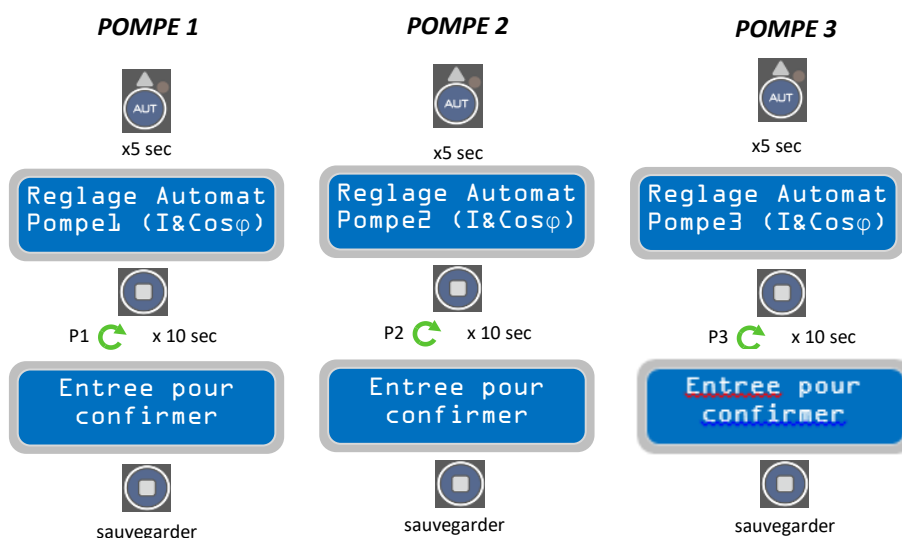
POMPE 1

AUT

x5 sec

Reglage Automat
Pompe1 (I&Cosφ)

P1 x 10 sec

Entree pour
confirmer

sauvegarder

POMPE 2

AUT

x5 sec

Reglage Automat
Pompe2 (I&Cosφ)

P2 x 10 sec

Entree pour
confirmer

sauvegarder

POMPE 3

AUT

x5 sec

Reglage Automat
Pompe3 (I&Cosφ)

P3 x 10 sec

Entree pour
confirmer

sauvegarder